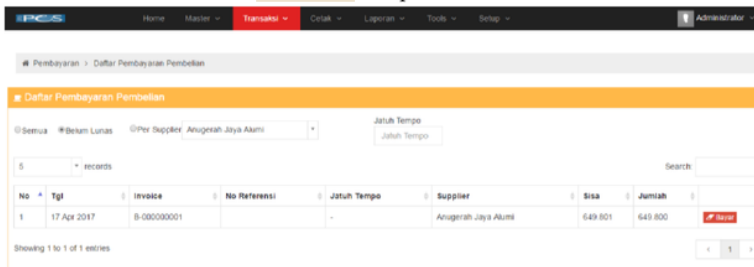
POS Home Master Transaksi Cetak Laporan Tools Setup Administrator

Pembayaran > Daftar Pembayaran Pembelian

Daftar Pembayaran Pembelian

Semua Belum Lunas Per Supplier Anugerah Jaya Alumi

Jatuh Tempo
Jatuh Tempo

5 records

Search

| No | Tgl | Invoice | No Referensi | Jatuh Tempo | Supplier | Sisa | Jumlah | |
|---|---|---|---|---|---|---|---|---|
| 1 | 17 Apr 2017 | B-080000001 | | - | Anugerah Jaya Alumi | 649.801 | 649.800 | Bayar |

Showing 1 to 1 of 1 entries

1